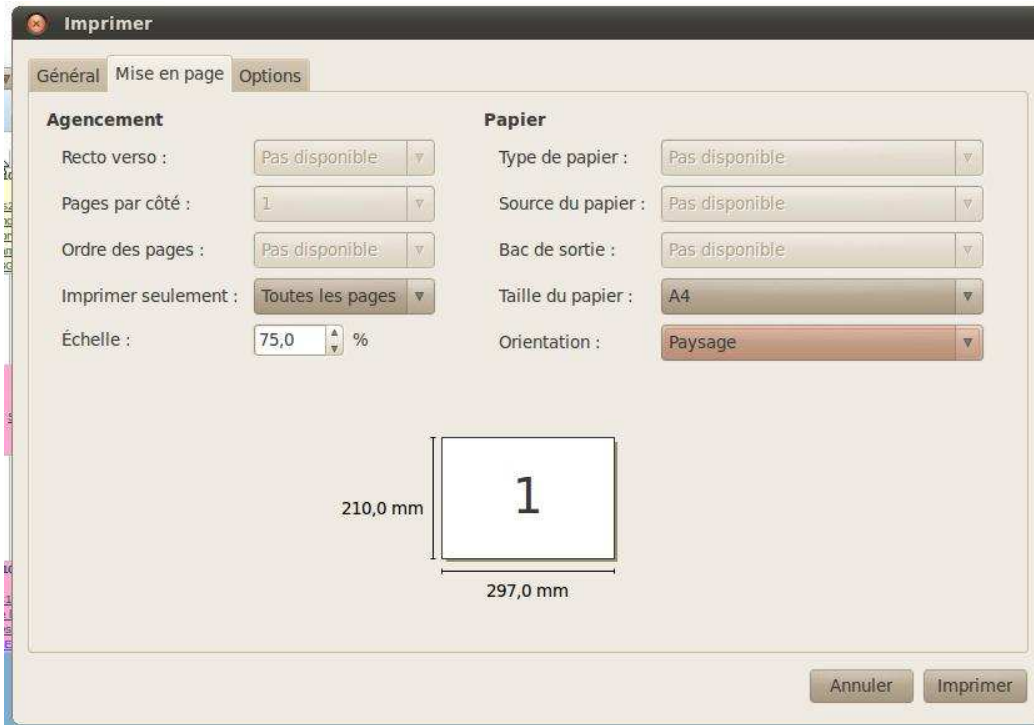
Imprimer

Général | Mise en page | Options

Agencement

Recto verso : Pas disponible

Pages par côté : 1

Ordre des pages : Pas disponible

Imprimer seulement : Toutes les pages

Échelle : 75,0 %

Papier

Type de papier : Pas disponible

Source du papier : Pas disponible

Bac de sortie : Pas disponible

Taille du papier : A4

Orientation : Paysage

210,0 mm

1

297,0 mm

Annuler | Imprimer